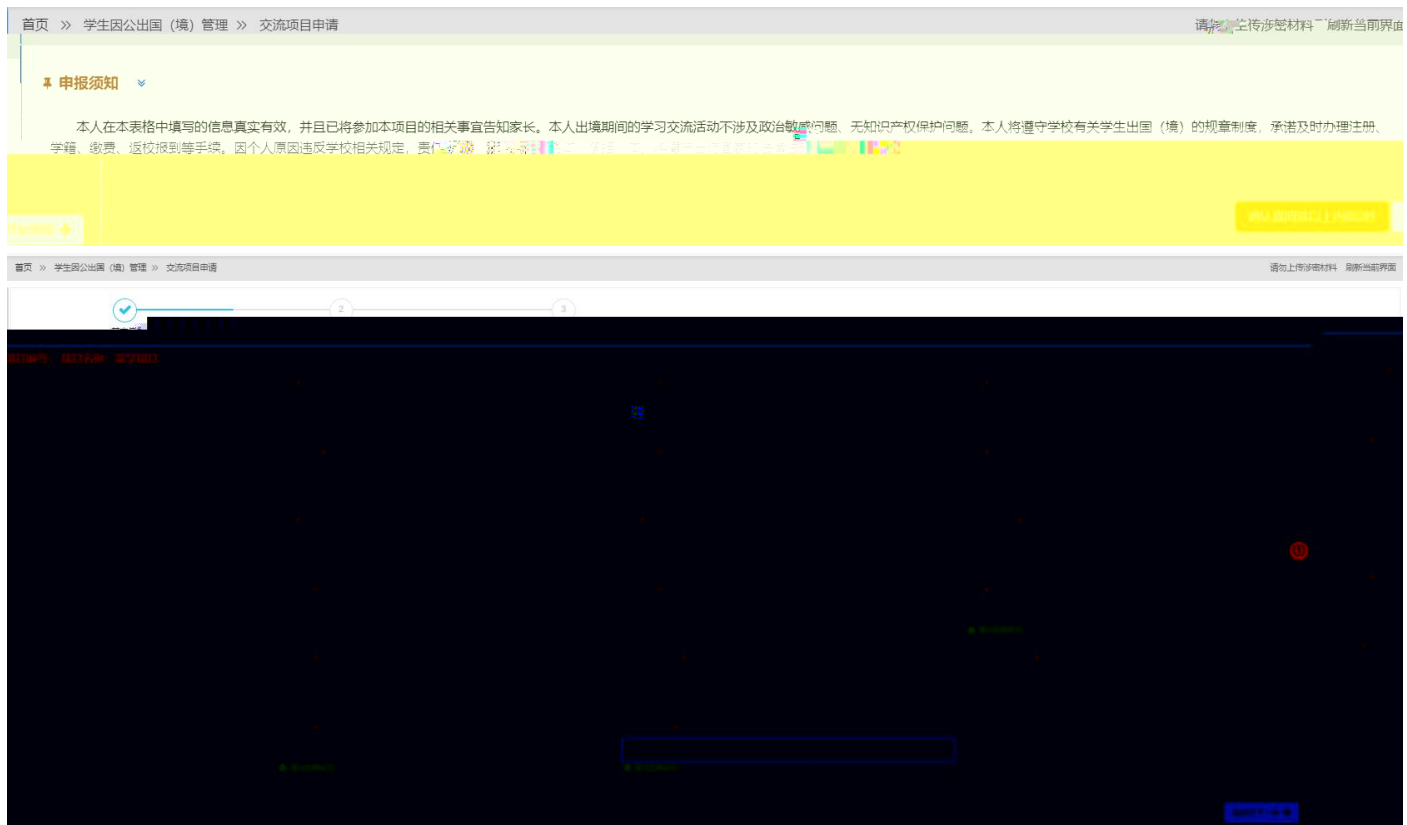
首页 » 学生因公出国（境）管理 » 交流项目申请

请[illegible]传涉密材料 刷新当前界面

申报须知

本人在本表格中填写的信息真实有效，并且已将参加本项目的相关事宜告知家长。本人出境期间的学习交流活动不涉及政治敏感问题、无知识产权保护问题。本人将遵守学校有关学生出国（境）的规章制度，承诺及时办理注册、学籍、缴费、返校报到等手续。因个人原因违反学校相关规定，责任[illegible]

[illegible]

首页 » 学生因公出国（境）管理 » 交流项目申请

请勿上传涉密材料 刷新当前界面

2

3

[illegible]